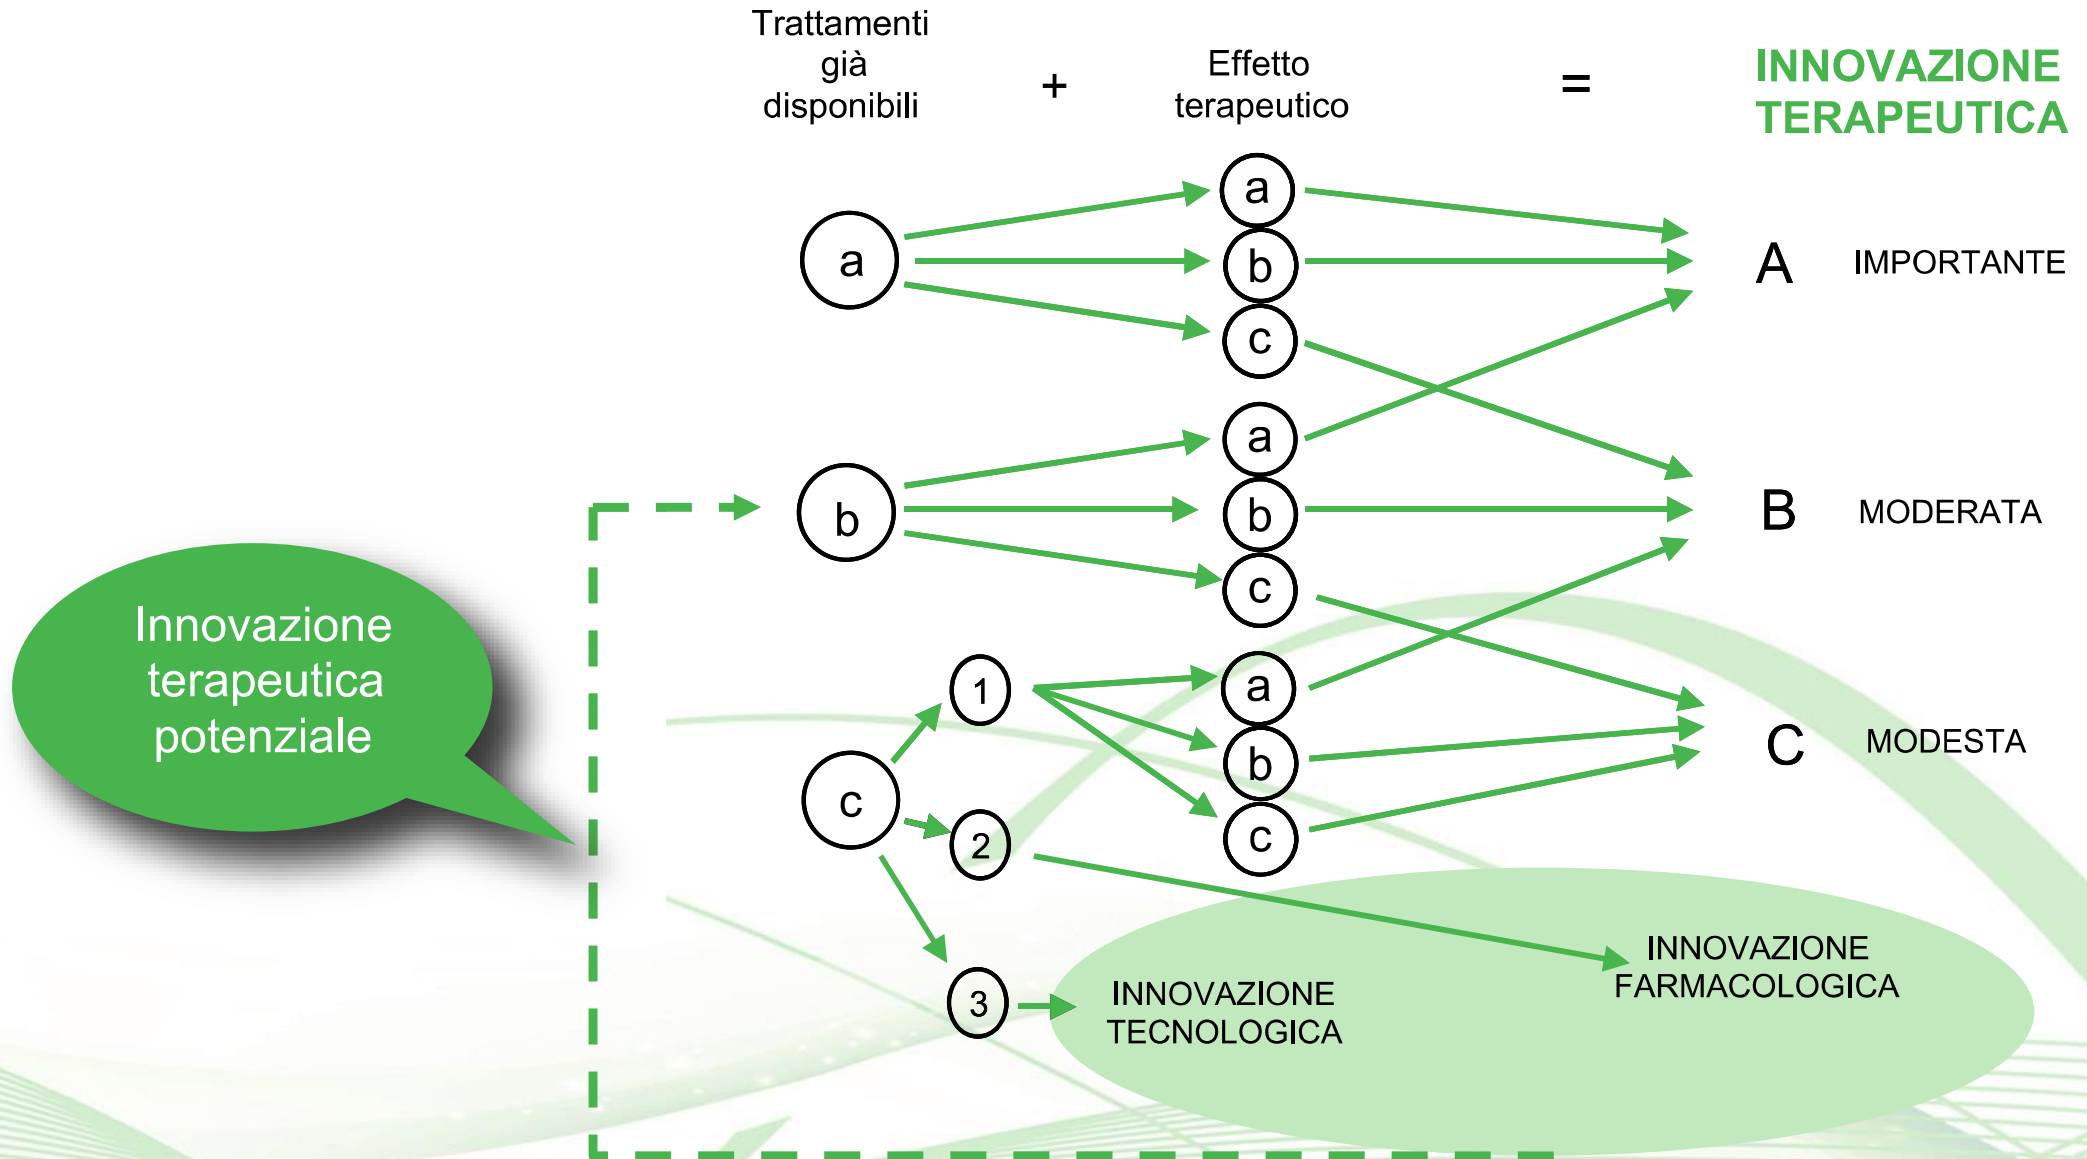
Trattamenti già disponibili + Effetto terapeutico = INNOVAZIONE TERAPEUTICA

a

a
b
c

A IMPORTANTE

b

a
b
c

B MODERATA

c

1
2
3

a
b
c

C MODESTA

Innovazione terapeutica potenziale

INNOVAZIONE TECNOLOGICA

INNOVAZIONE FARMACOLOGICA